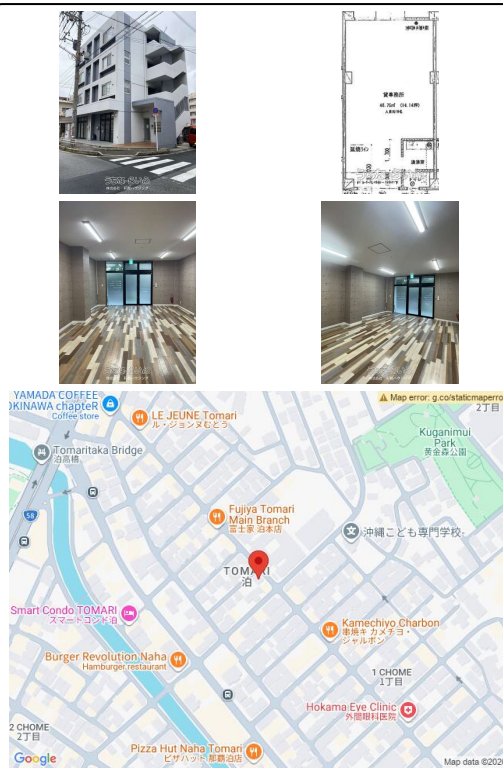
貸事務所
48.76㎡（14.14坪）

YAMADA COFFEE OKINAWA chapteR
Coffee store
LE JEUNE Tomari
ル・ジュンヌとまり
Map error: g.co/staticmaperro
2丁目
Kuganimui Park
黄金森公園
Tomaritaka Bridge
泊高橋
58
Fujiya Tomari Main Branch
富士家 泊本店
沖縄こども専門学校
TOMARI
泊
Smart Condo TOMARI
スマートコンド泊
Kamechiyo Charbon
串焼き カメチヨ・シャルボン
Burger Revolution Naha
Hamburger restaurant
1 CHOME
1丁目
2 CHOME
2丁目
Hokama Eye Clinic
外間眼科医院
Pizza Hut Naha Tomari
ピザハット 那覇泊店
Google
Map data ©202